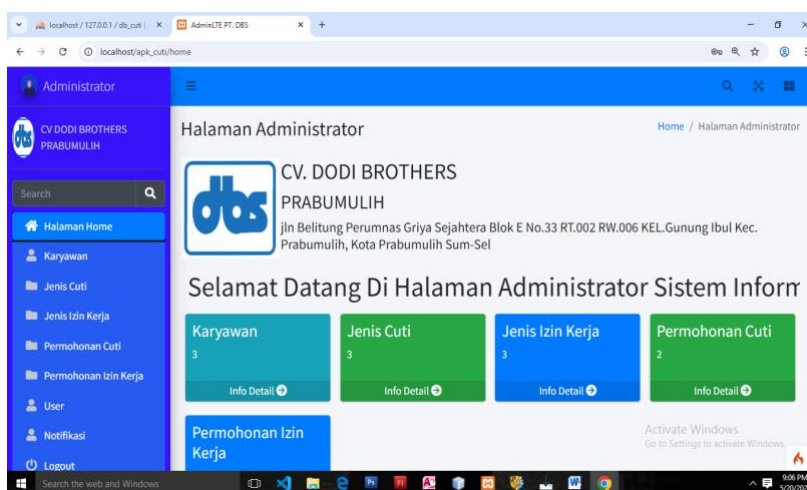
localhost / 127.0.0.1 / db_cuti | ×
AdminLTE PT. DBS ×
+
localhost/apk_cuti/home

Administrator
CV DODI BROTHERS PRABUMULIH
Search
Halaman Home
Karyawan
Jenis Cuti
Jenis Izin Kerja
Permohonan Cuti
Permohonan Izin Kerja
User
Notifikasi
Logout

Halaman Administrator
Home / Halaman Administrator

dbs
CV. DODI BROTHERS
PRABUMULIH
jln Belitung Perumnas Griya Sejahtera Blok E No.33 RT.002 RW.006 KEL.Gunung Ibul Kec. Prabumulih, Kota Prabumulih Sum-Sel

Selamat Datang Di Halaman Administrator Sistem Inforr

Karyawan
3
Info Detail

Jenis Cuti
3
Info Detail

Jenis Izin Kerja
3
Info Detail

Permohonan Cuti
2
Info Detail

Permohonan Izin Kerja

Activate Windows
Go to Settings to activate Windows.

Search the web and Windows
9:06 PM
5/20/202